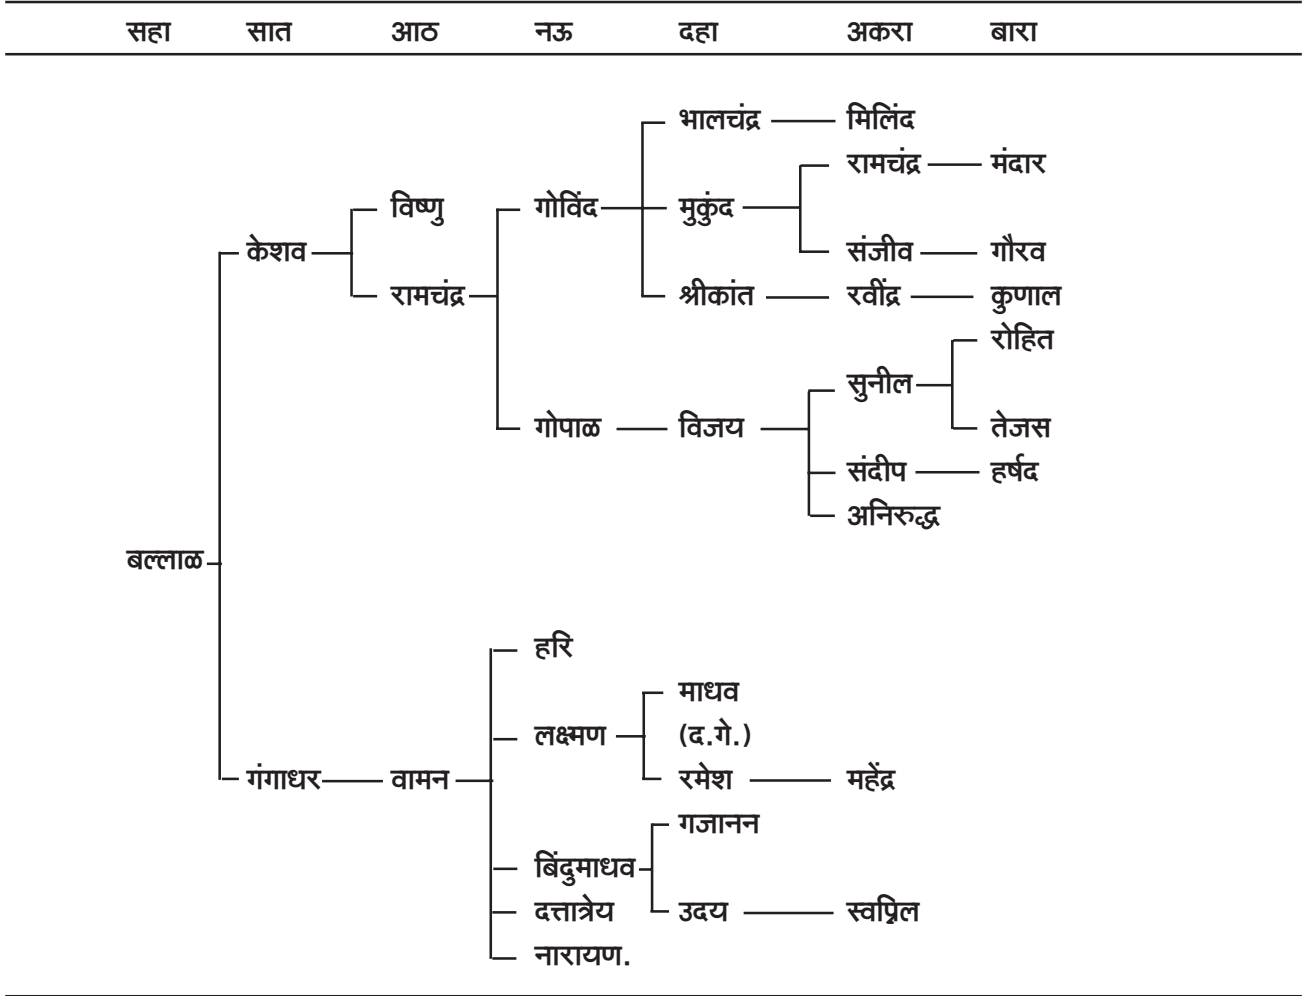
सहा सात आठ नऊ दहा अकरा बारा

बल्लाळ
केशव
विष्णु
रामचंद्र
गोविंद
भालचंद्र — मिलिंद
मुकुंद
रामचंद्र — मंदार
संजीव — गौरव
श्रीकांत — रवींद्र — कुणाल
गोपाळ — विजय
सुनील
रोहित
तेजस
संदीप — हर्षद
अनिरुद्ध
गंगाधर — वामन
हरि
लक्ष्मण
माधव (द.गे.)
रमेश — महेंद्र
बिंदुमाधव
गजानन
उदय — स्वप्निल
दत्तात्रेय
नारायण.